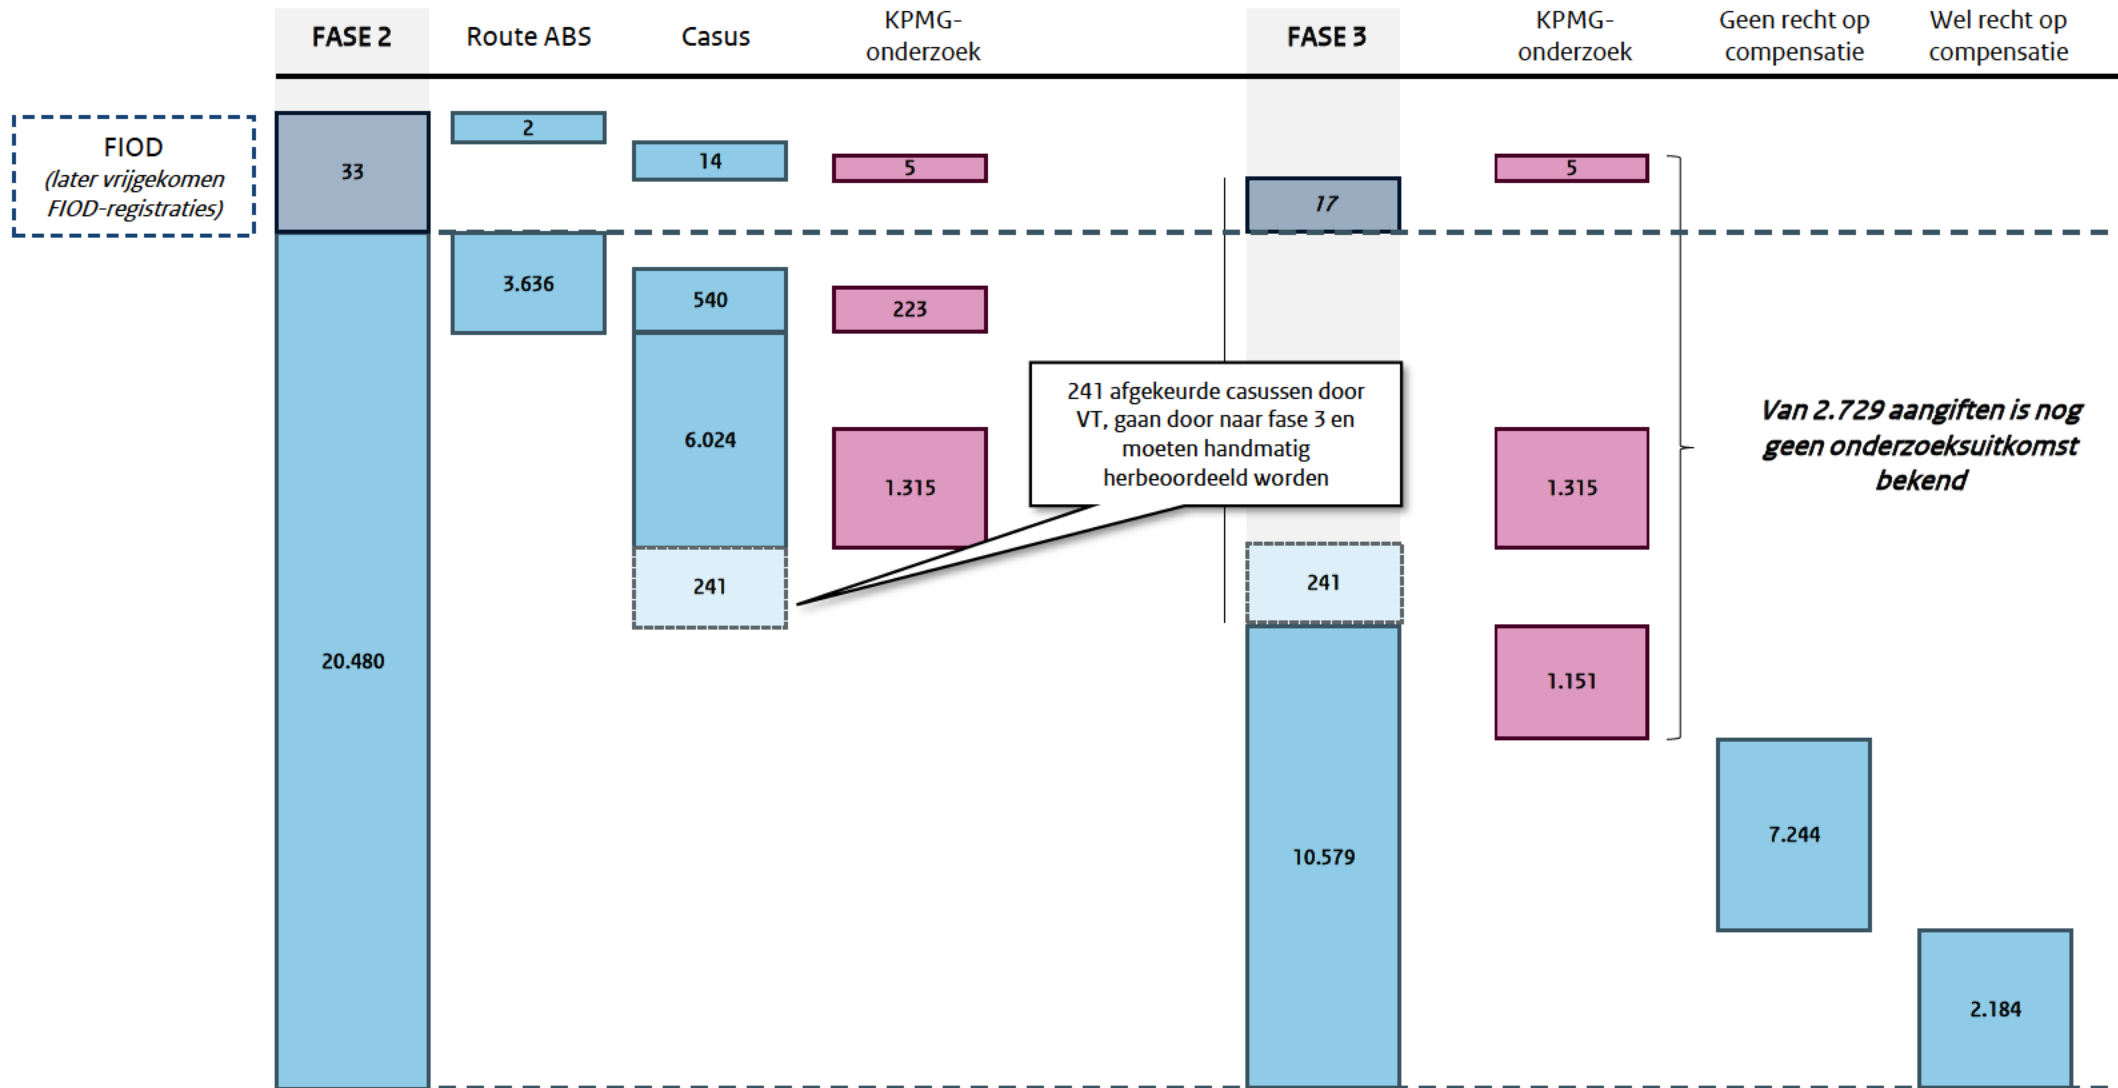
FASE 2 | Route ABS | Casus | KPMG-onderzoek | FASE 3 | KPMG-onderzoek | Geen recht op compensatie | Wel recht op compensatie

FIOD
(later vrijgekomen FIOD-registraties)

33

2

14

5

17

5

3.636

540

223

20.480

6.024

1.315

241 afgekeurde casussen door VT, gaan door naar fase 3 en moeten handmatig herbeoordeeld worden

1.315

Van 2.729 aangiften is nog geen onderzoeksuitkomst bekend

241

241

1.151

10.579

7.244

2.184